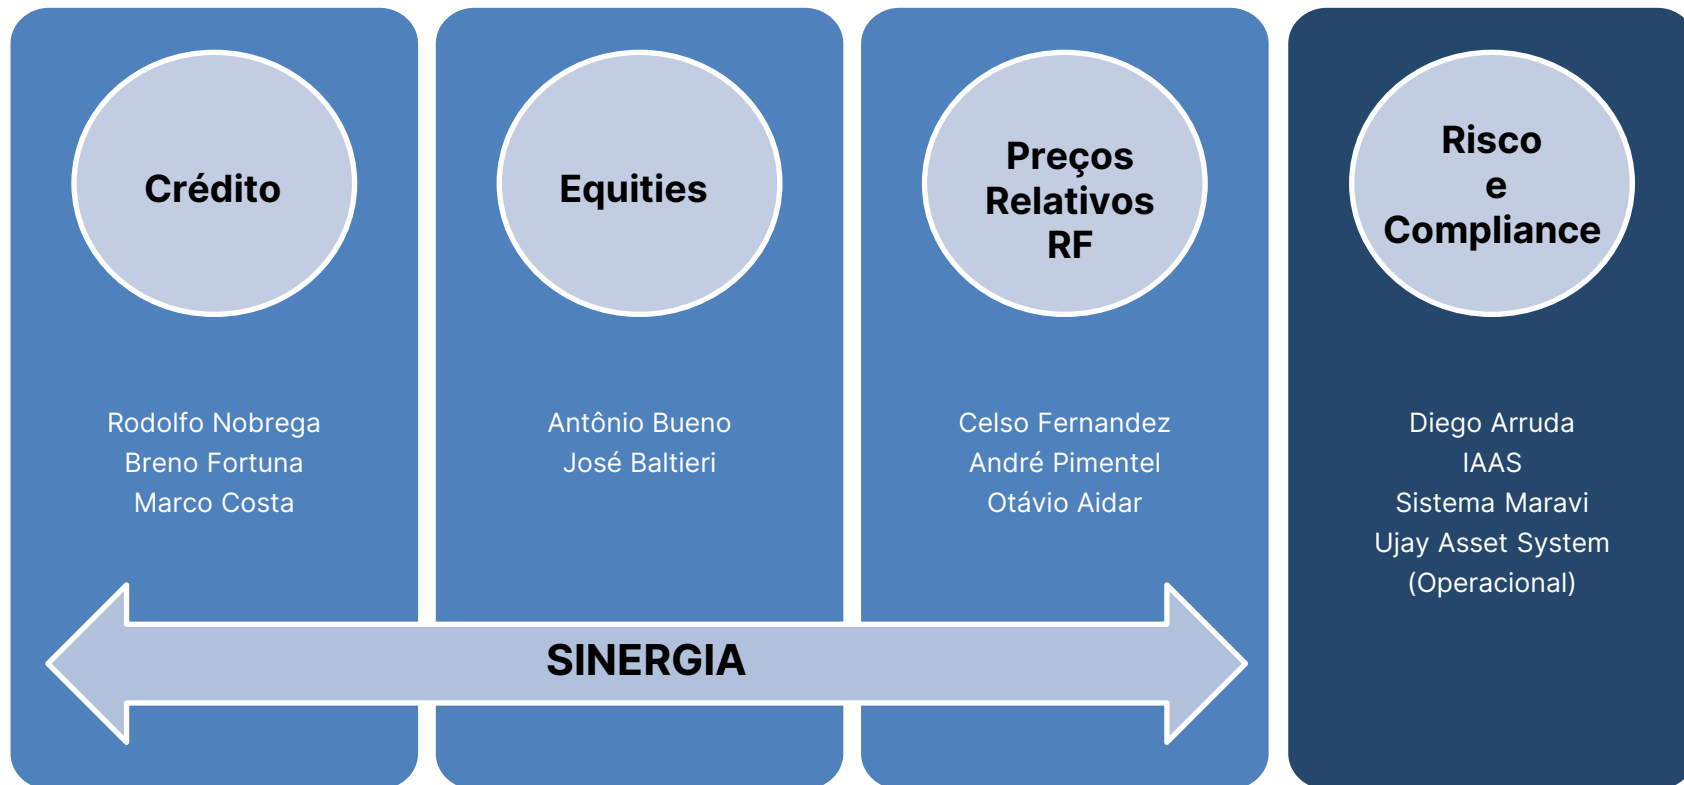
Crédito

Rodolfo Nobrega
Breno Fortuna
Marco Costa

Equities

Antônio Bueno
José Baltieri

Preços Relativos RF

Celso Fernandez
André Pimentel
Otávio Aidar

Risco e Compliance

Diego Arruda
IAAS
Sistema Maravi
Ujay Asset System
(Operacional)

SINERGIA